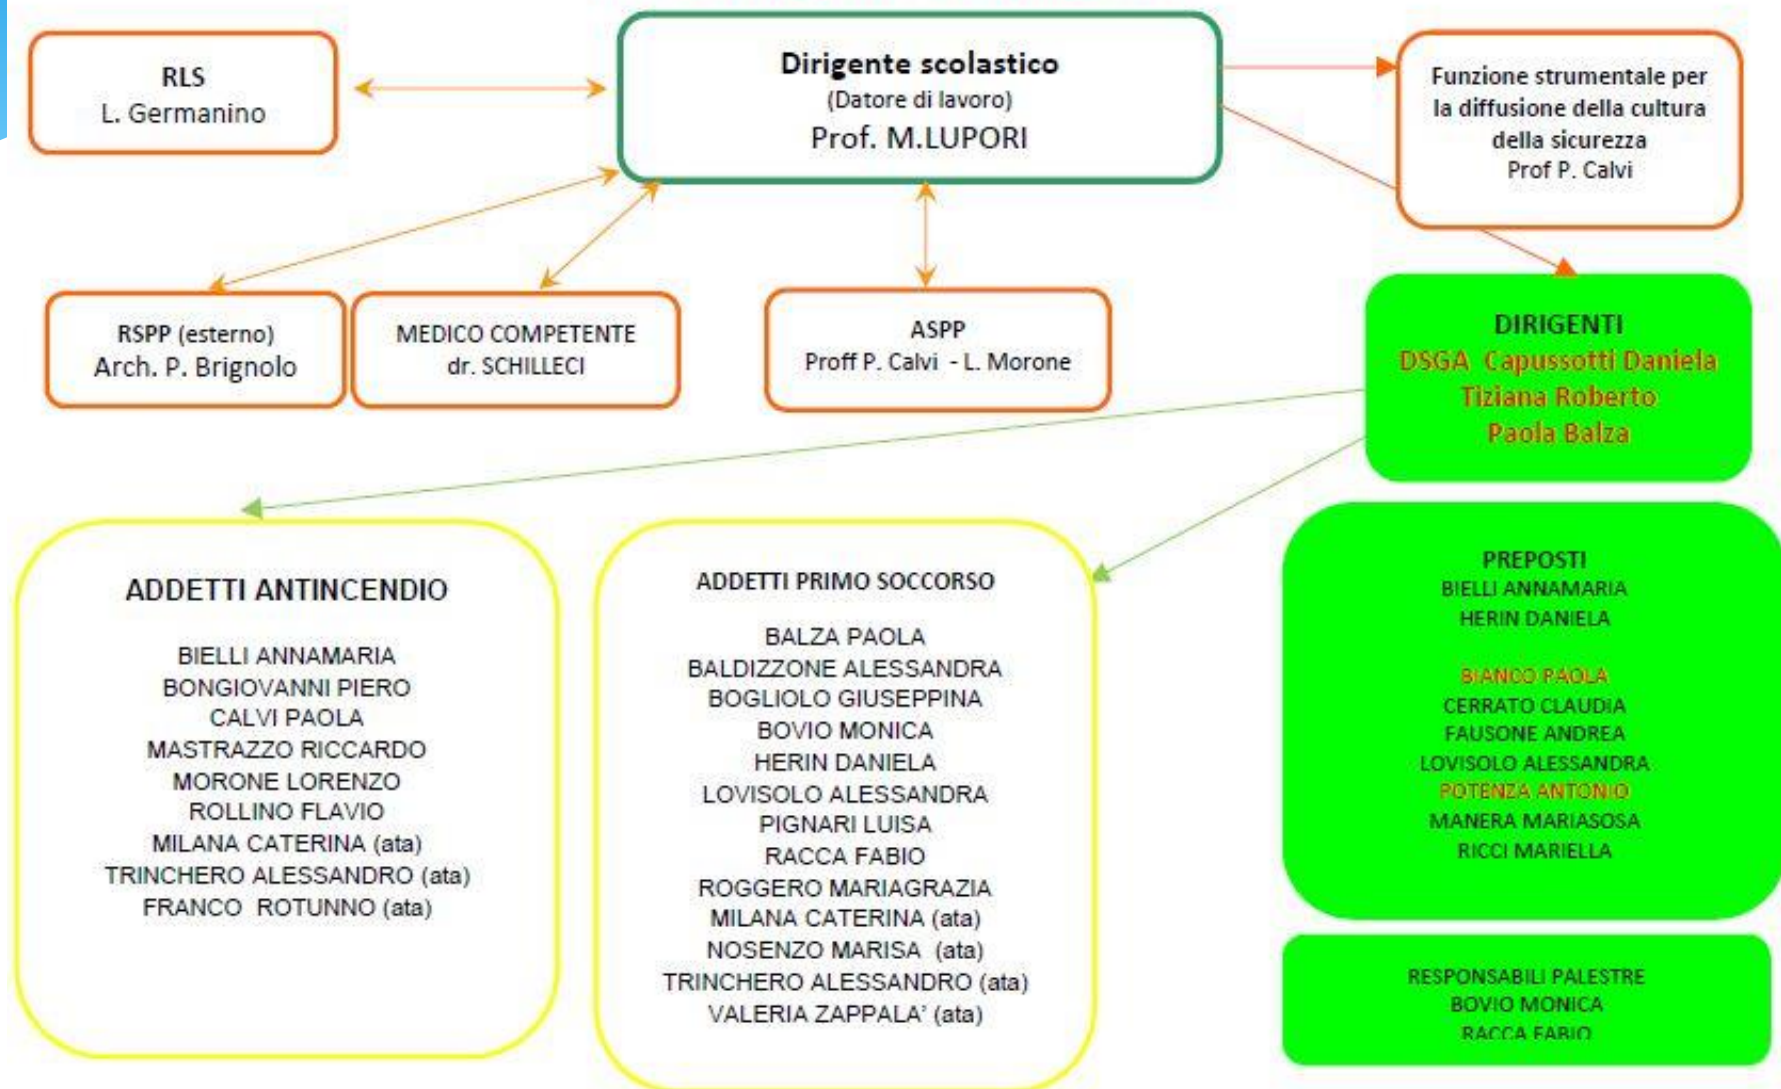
RLS
L. Germanino

Dirigente scolastico
(Datore di lavoro)
Prof. M.LUPORI

Funzione strumentale per la diffusione della cultura della sicurezza
Prof P. Calvi

RSPP (esterno)
Arch. P. Brignolo

MEDICO COMPETENTE
dr. SCHILLECI

ASPP
Proff P. Calvi - L. Morone

DIRIGENTI
DSGA Capussotti Daniela
Tiziana Roberto
Paola Balza

ADDETTI ANTINCENDIO

BIELLI ANNAMARIA
BONGIOVANNI PIERO
CALVI PAOLA
MASTRAZZO RICCARDO
MORONE LORENZO
ROLLINO FLAVIO
MILANA CATERINA (ata)
TRINCHERO ALESSANDRO (ata)
FRANCO ROTUNNO (ata)

ADDETTI PRIMO SOCCORSO

BALZA PAOLA
BALDIZZONE ALESSANDRA
BOGLIOLO GIUSEPPINA
BOVIO MONICA
HERIN DANIELA
LOVISOLO ALESSANDRA
PIGNARI LUISA
RACCA FABIO
ROGGERO MARIAGRAZIA
MILANA CATERINA (ata)
NOSENZO MARISA (ata)
TRINCHERO ALESSANDRO (ata)
VALERIA ZAPPALA' (ata)

PREPOSTI
BIELLI ANNAMARIA
HERIN DANIELA

BIANCO PAOLA
CERRATO CLAUDIA
FAUSONE ANDREA
LOVISOLO ALESSANDRA
POTENZA ANTONIO
MANERA MARIASOSA
RICCI MARIELLA

RESPONSABILI PALESTRE
BOVIO MONICA
RACCA FABIO